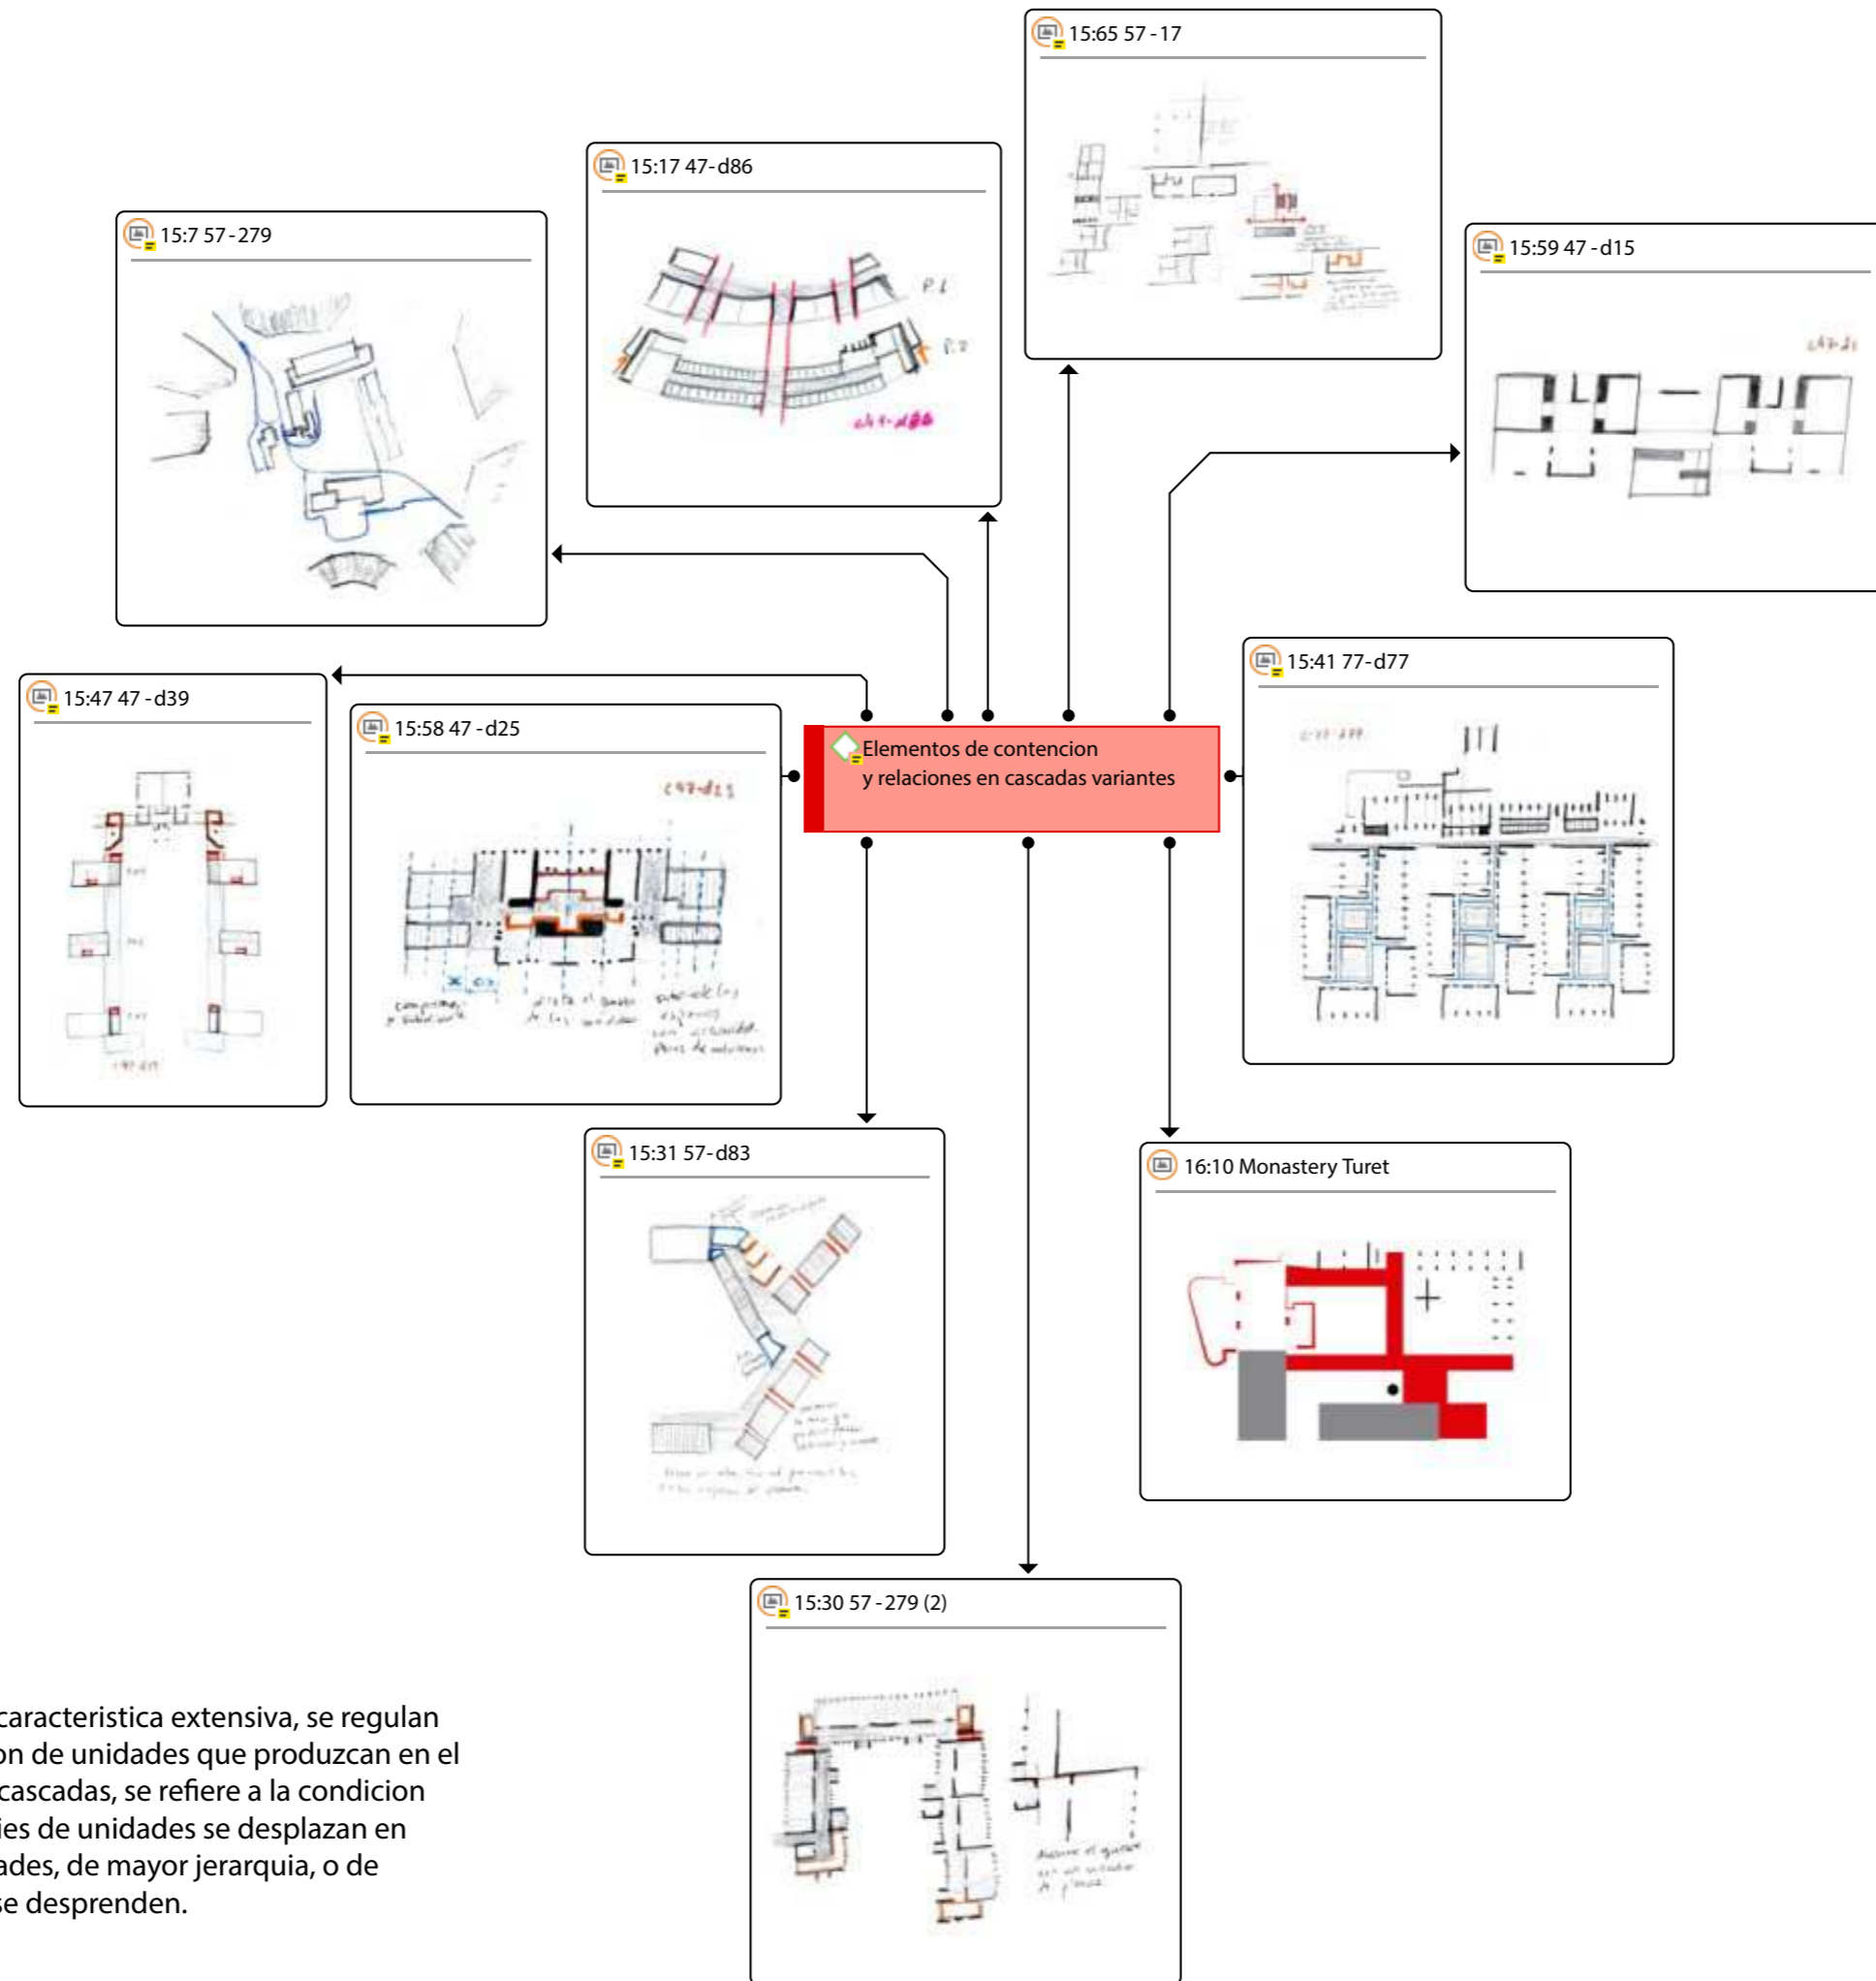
15:65 57 - 17

15:17 47-d86

P.1

P.2

15:7 57-279

15:59 47 -d15

15:41 77-d77

15:47 47 -d39

15:58 47 -d25

Elementos de contencion y relaciones en cascadas variantes

15:31 57-d83

16:10 Monastery Turet

15:30 57 - 279 (2)

caracteristica extensiva, se regulan on de unidades que produzcan en el cascadas, se refiere a la condicion ies de unidades se desplazan en ades, de mayor jerarquia, o de se desprenden.